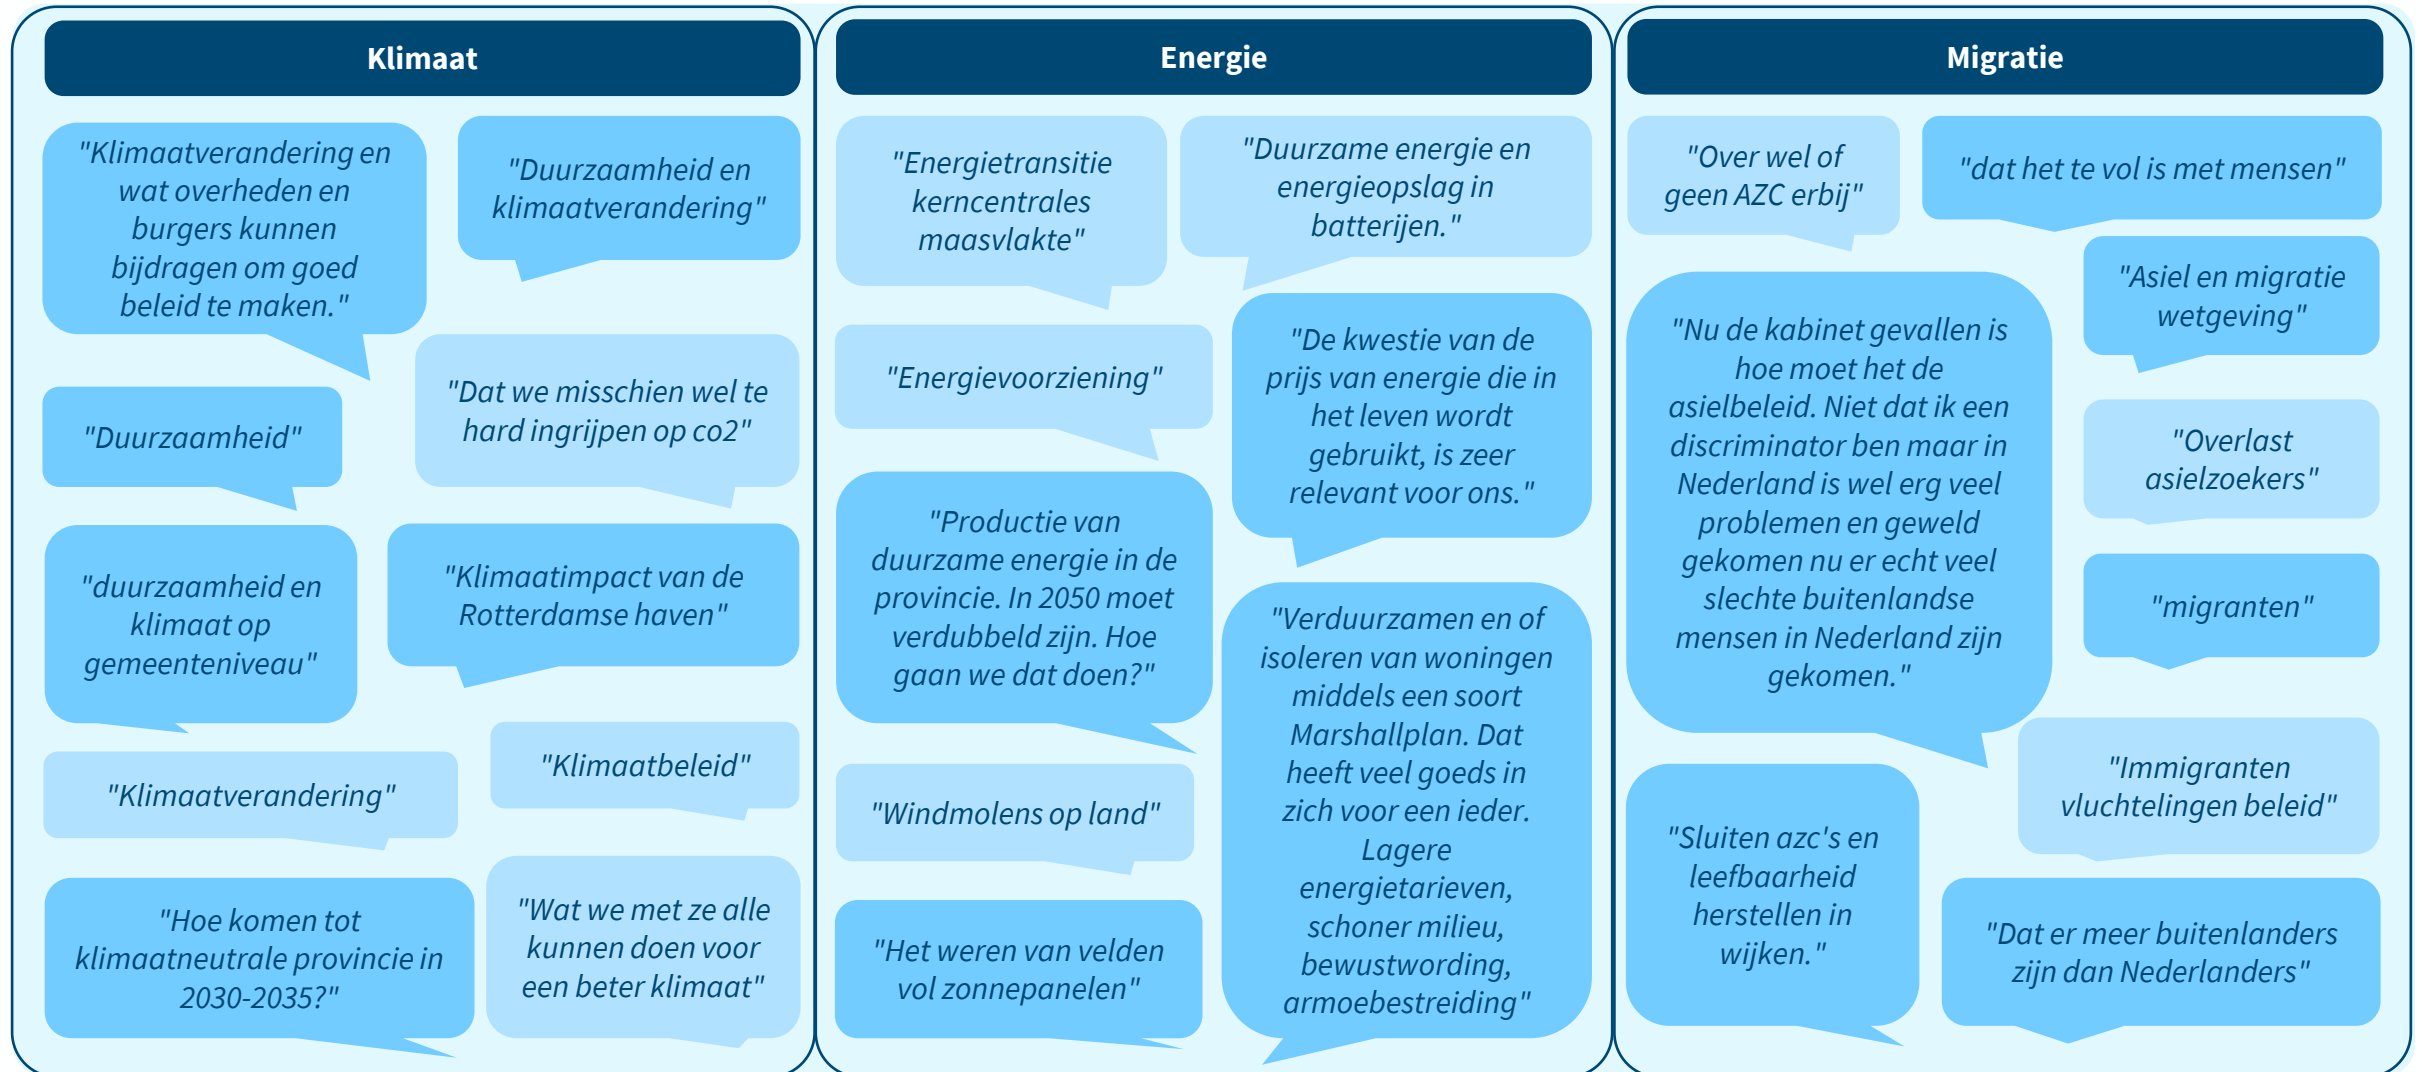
Klimaat

"Klimaatverandering en wat overheden en burgers kunnen bijdragen om goed beleid te maken."

"Duurzaamheid en klimaatverandering"

"Duurzaamheid"

"Dat we misschien wel te hard ingrijpen op co2"

"duurzaamheid en klimaat op gemeenteniveau"

"Klimaatimpact van de Rotterdamse haven"

"Klimaatverandering"

"Klimaatbeleid"

"Hoe komen tot klimaatneutrale provincie in 2030-2035?"

"Wat we met ze alle kunnen doen voor een beter klimaat"

Energie

"Energietransitie kerncentrales maasvlakte"

"Duurzame energie en energieopslag in batterijen."

"Energievoorziening"

"De kwestie van de prijs van energie die in het leven wordt gebruikt, is zeer relevant voor ons."

"Productie van duurzame energie in de provincie. In 2050 moet verdubbeld zijn. Hoe gaan we dat doen?"

"Verduurzamen en of isoleren van woningen middels een soort Marshallplan. Dat heeft veel goeds in zich voor een ieder. Lagere energietarieven, schoner milieu, bewustwording, armoebestreiding"

"Windmolens op land"

"Het weren van velden vol zonnepanelen"

Migratie

"Over wel of geen AZC erbij"

"dat het te vol is met mensen"

"Asiel en migratie wetgeving"

"Nu de kabinet gevallen is hoe moet het de asielbeleid. Niet dat ik een discriminator ben maar in Nederland is wel erg veel problemen en geweld gekomen nu er echt veel slechte buitenlandse mensen in Nederland zijn gekomen."

"Overlast asielzoekers"

"migranten"

"Immigranten vluchtelingen beleid"

"Sluiten azc's en leefbaarheid herstellen in wijken."

"Dat er meer buitenlanders zijn dan Nederlanders"